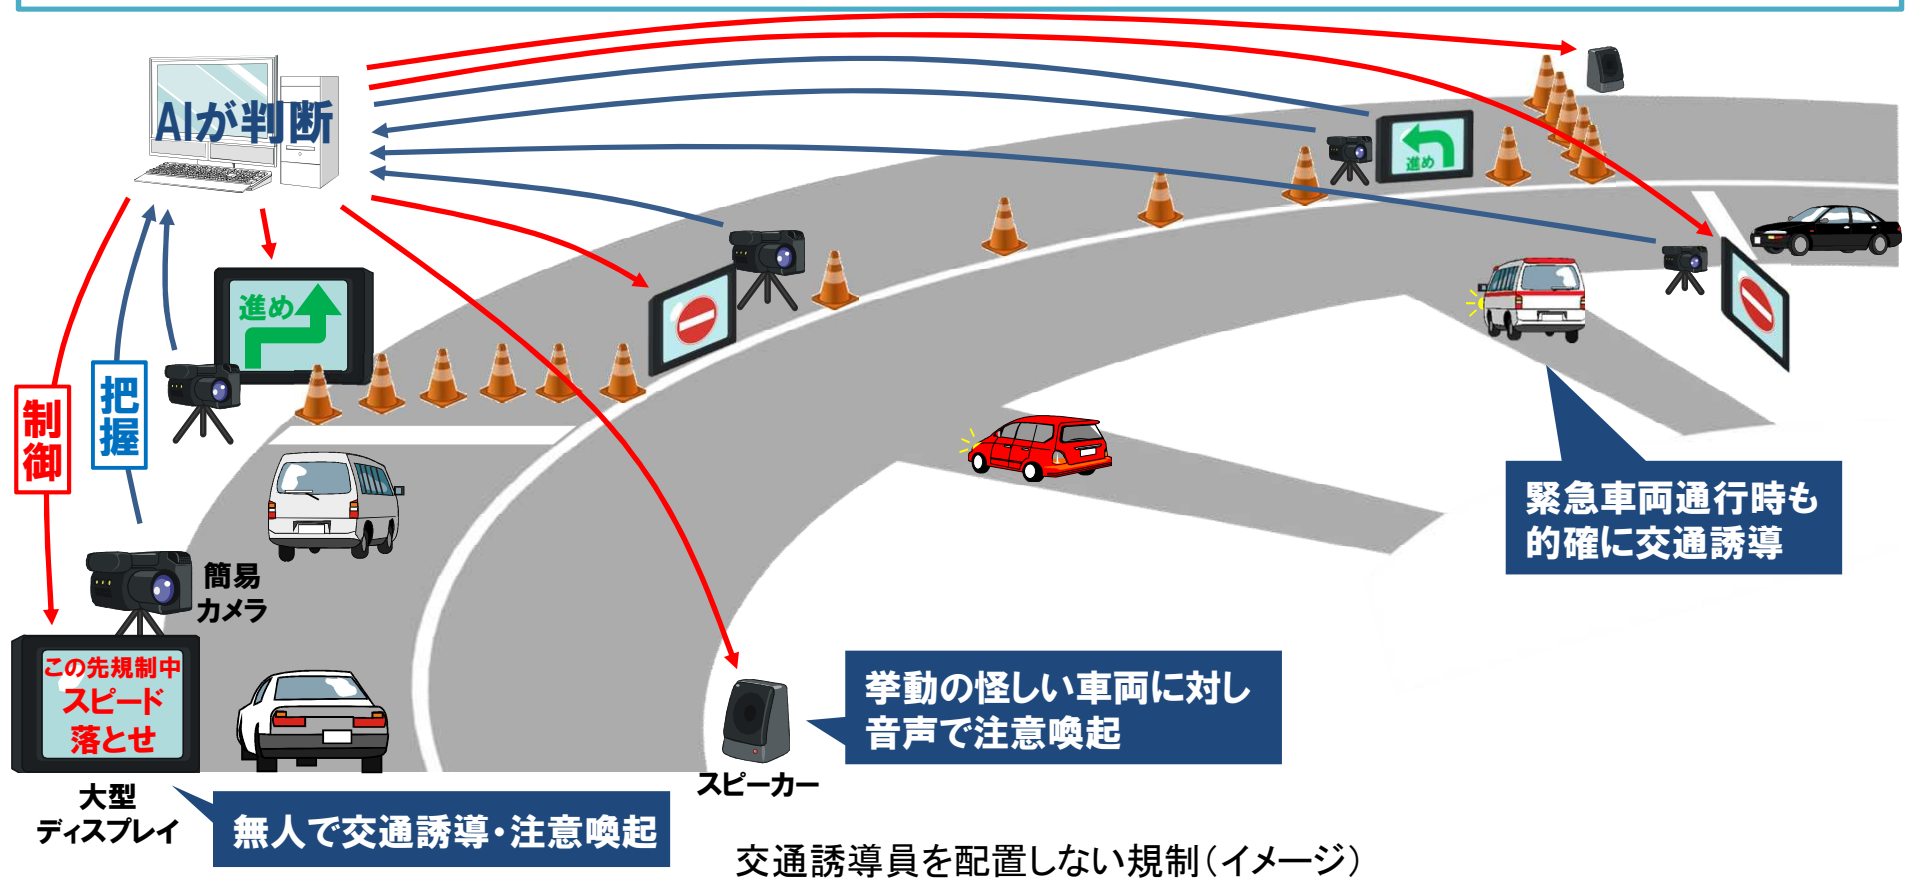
AIが判断

進め

進め

制御

把握

簡易
カメラ

この先規制中
スピード
落とせ

大型
ディスプレイ

無人で交通誘導・注意喚起

スピーカー

挙動の怪しい車両に対し
音声で注意喚起

緊急車両通行時も
的確に交通誘導

交通誘導員を配置しない規制(イメージ)